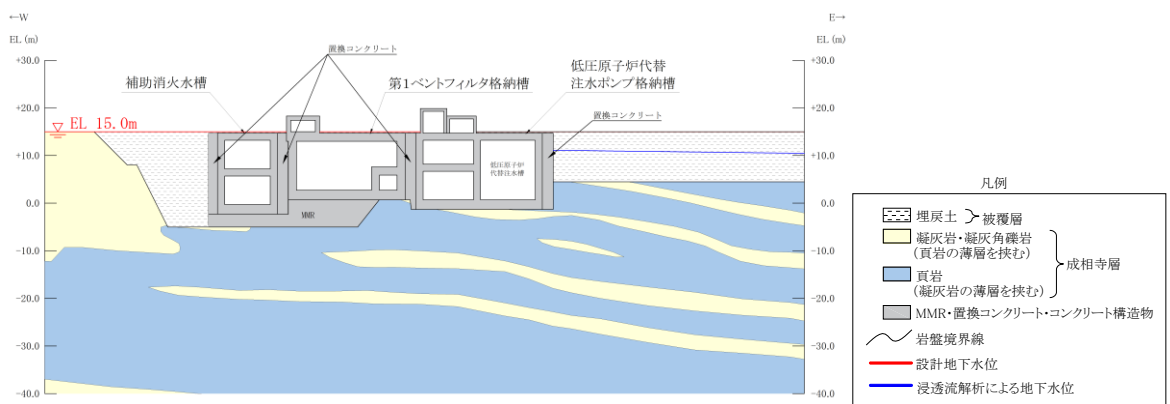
←W

E→

EL (m)

EL (m)

+30.0

+20.0

+10.0

0.0

-10.0

-20.0

-30.0

-40.0

置換コンクリート

補助消火水槽

第1ベントフィルタ格納槽

低圧原子炉代替注水ポンプ格納槽

置換コンクリート

EL 15.0m

低圧原子炉代替注水槽

MMR

+30.0

+20.0

+10.0

0.0

-10.0

-20.0

-30.0

-40.0

凡例

埋戻土 被覆層

凝灰岩・凝灰角礫岩（頁岩の薄層を挟む）

頁岩（凝灰岩の薄層を挟む）

成相寺層

MMR・置換コンクリート・コンクリート構造物

岩盤境界線

設計地下水位

浸透流解析による地下水位